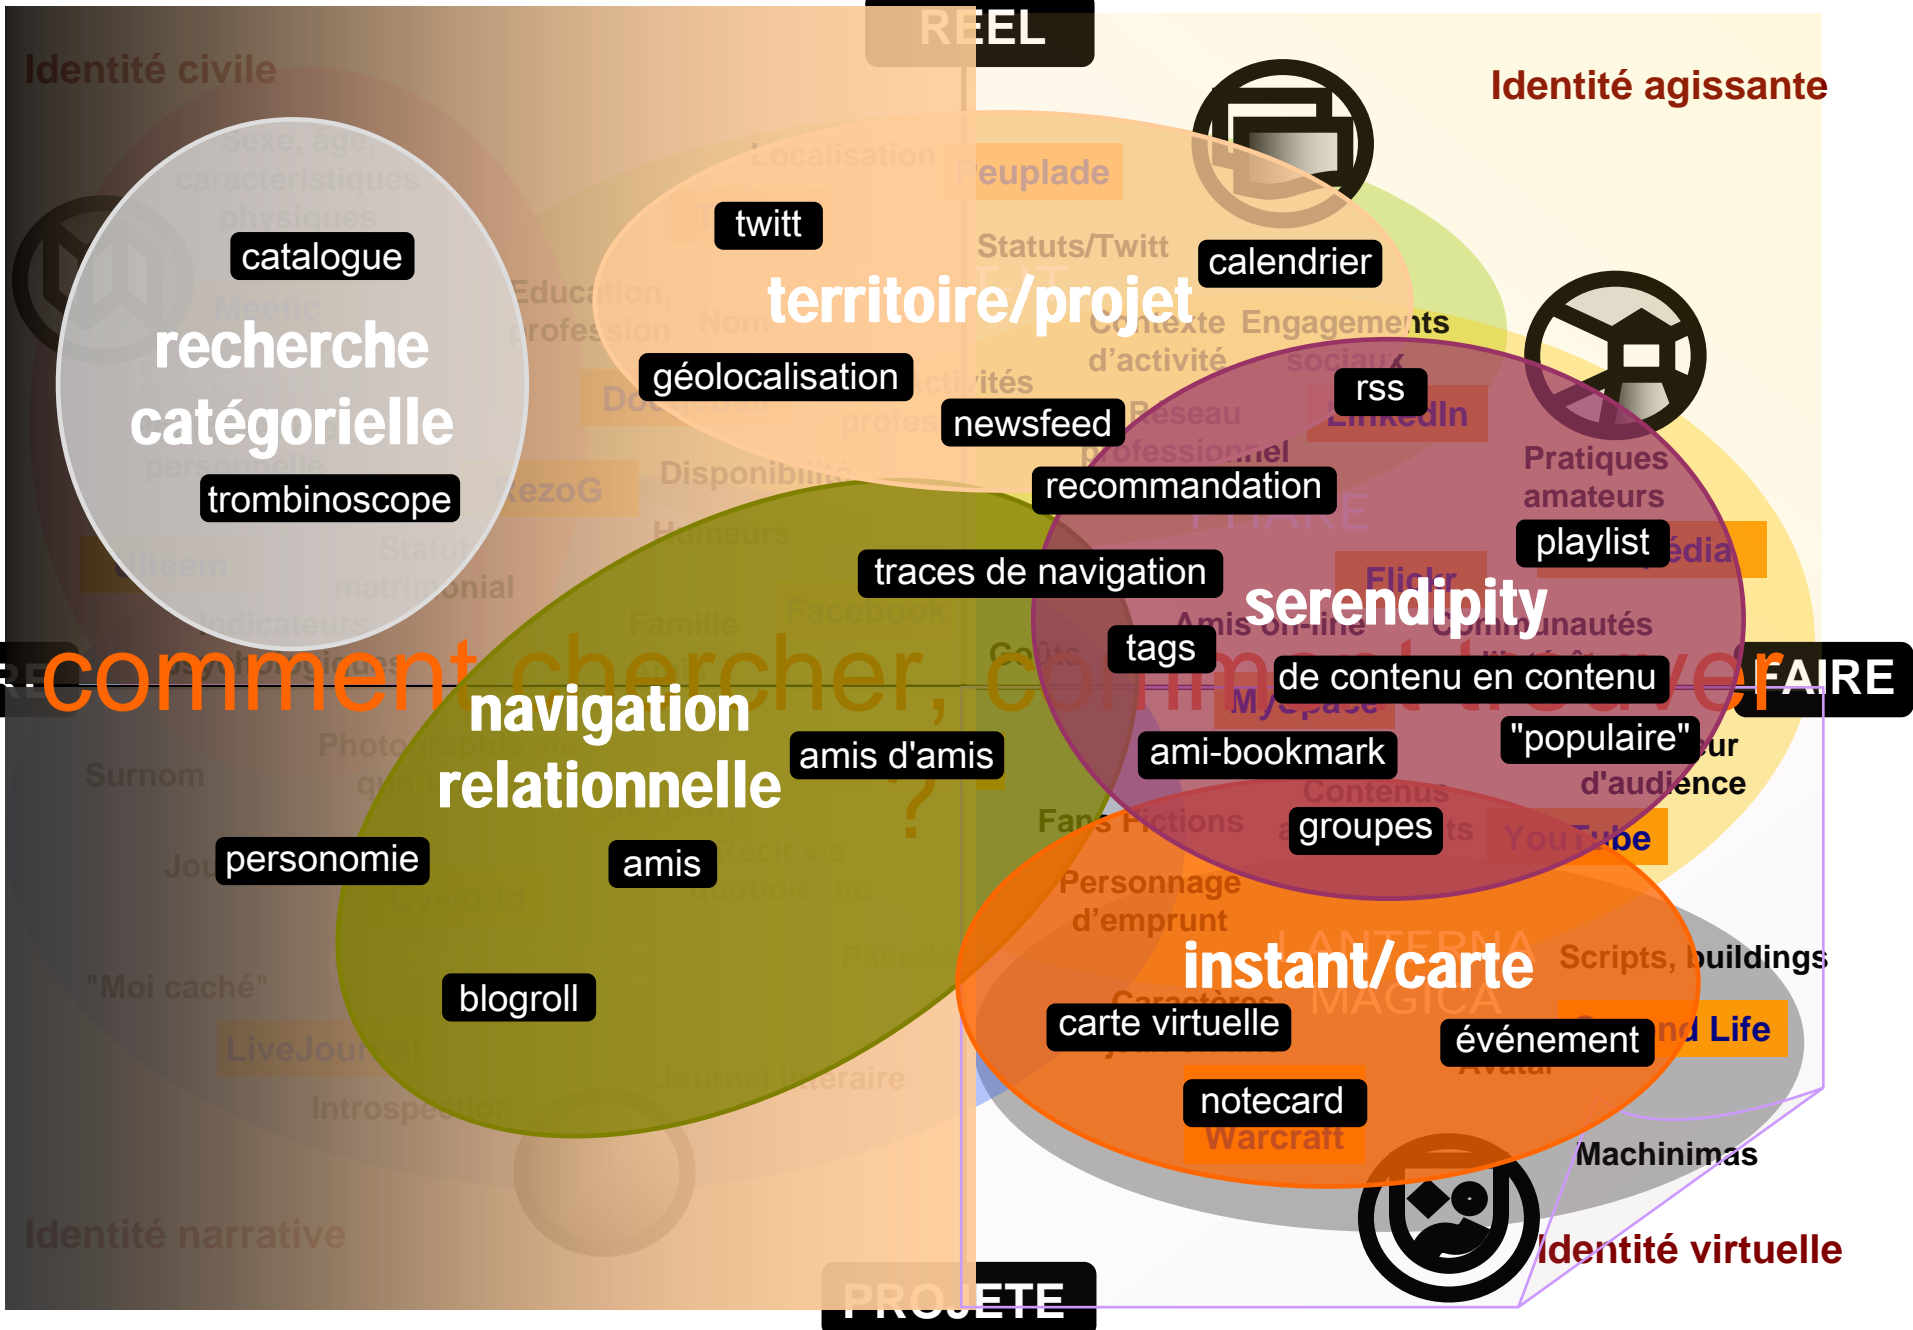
REEL

Identité civile

Identité agissante

Sexe, âge, caractéristiques physiques

Localisation

Peuplade

twitt

Statuts/Twitt

calendrier

catalogue

recherche catégorielle

Education, profession

Nom

territoire/projet

Contexte d'activité

Engagements sociaux

géolocalisation

rss

Activités professionnelles

newsfeed

Réseau professionnel

LinkedIn

Pratiques amateurs

trombinoscope

ZezoG

Disponibilité

recommandation

FAIRE

playlist

Média

Statut matrimonial

Humeurs

Flickr

traces de navigation

serendipity

Indicateurs anthropologiques

Famille

Facebook

Amis on-line

Communautés

tags

comment chercher, comment trouver

de contenu en contenu

FAIRE

navigation relationnelle

MySpace

amis d'amis

ami-bookmark

"populaire"

Surnom

Photographie vie quotidienne

d'audience

Contenus

Fans Fictions

groupes

YouTube

personomie

amis

Récit vie quotidienne

Personnage d'emprunt

"Moi caché"

Pseudo

instant/carte

LANTERNA MAGICA

Scripts, buildings

blogroll

Caractères

carte virtuelle

événement

Second Life

LiveJournal

Journal littéraire

Avatar

notecard

Introspection

Warcraft

Machinimas

Identité narrative

Identité virtuelle

PROJETE